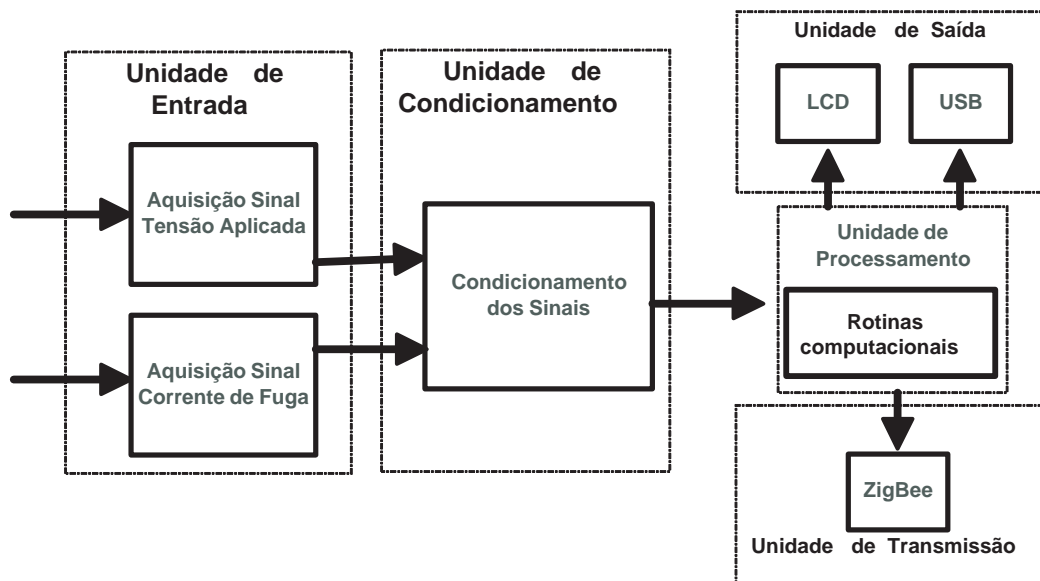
Unidade de Entrada

Aquisição Sinal Tensão Aplicada

Aquisição Sinal Corrente de Fuga

Unidade de Condicionamento

Condicionamento dos Sinais

Unidade de Saída

LCD

USB

Unidade de Processamento

Rotinas computacionais

ZigBee

Unidade de Transmissão